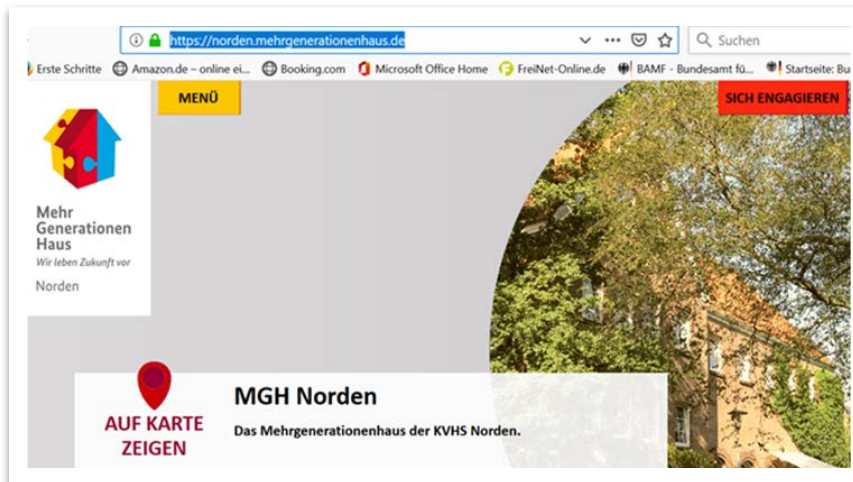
https://norden.mehrgenerationenhaus.de

Suchen

Erste Schritte Amazon.de – online ei... Booking.com Microsoft Office Home FreiNet-Online.de BAMF - Bundesamt fü... Startseite: Bu

MENÜ

SICH ENGAGIEREN

Mehr Generationen Haus
Wir leben Zukunft vor

Norden

AUF KARTE ZEIGEN

MGH Norden

Das Mehrgenerationenhaus der KVHS Norden.